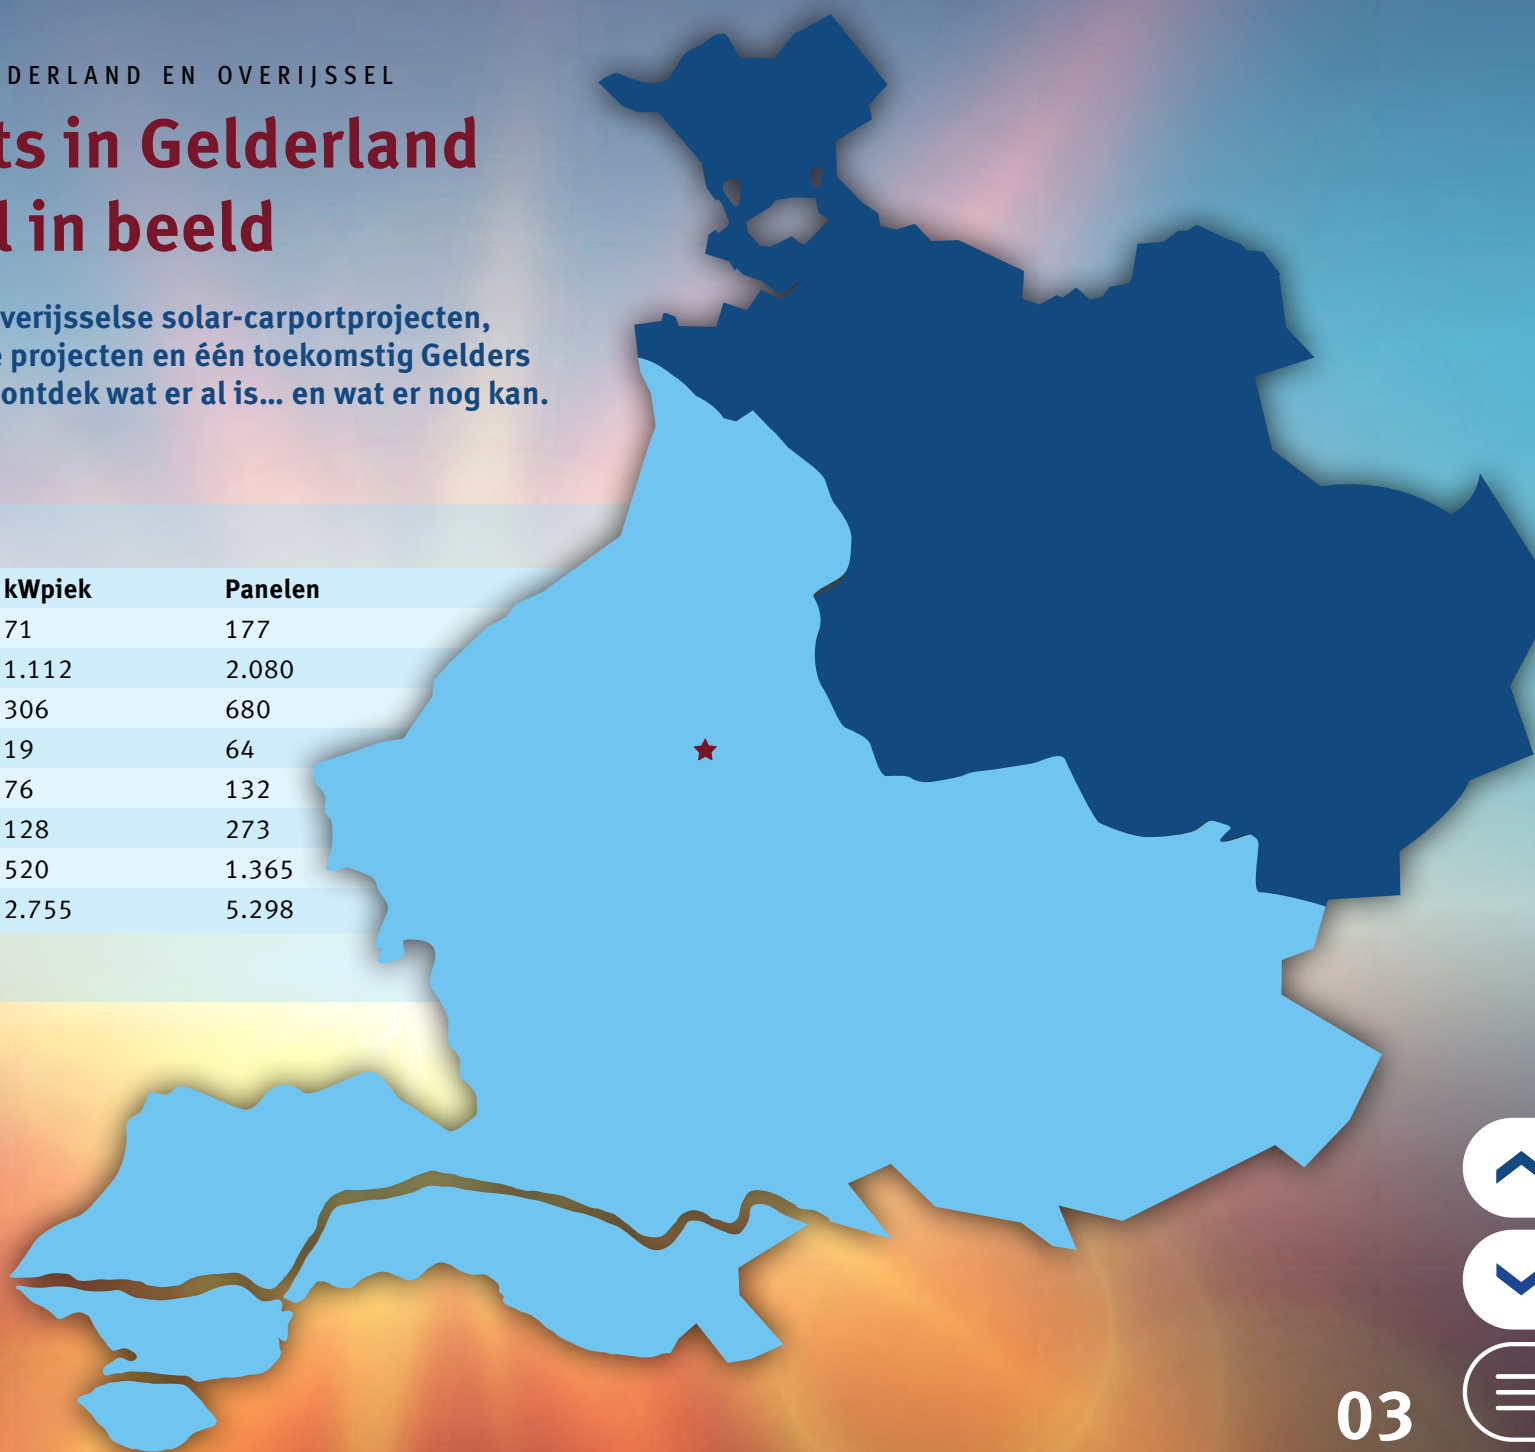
DERLAND EN OVERIJSSEL

ts in Gelderland l in beeld

verijsselse solar-carportprojecten, projecten en één toekomstig Gelders ontdek wat er al is... en wat er nog kan.

| kWpiek | Panelen |
|---|---|
| 71 | 177 |
| 1.112 | 2.080 |
| 306 | 680 |
| 19 | 64 |
| 76 | 132 |
| 128 | 273 |
| 520 | 1.365 |
| 2.755 | 5.298 |

03